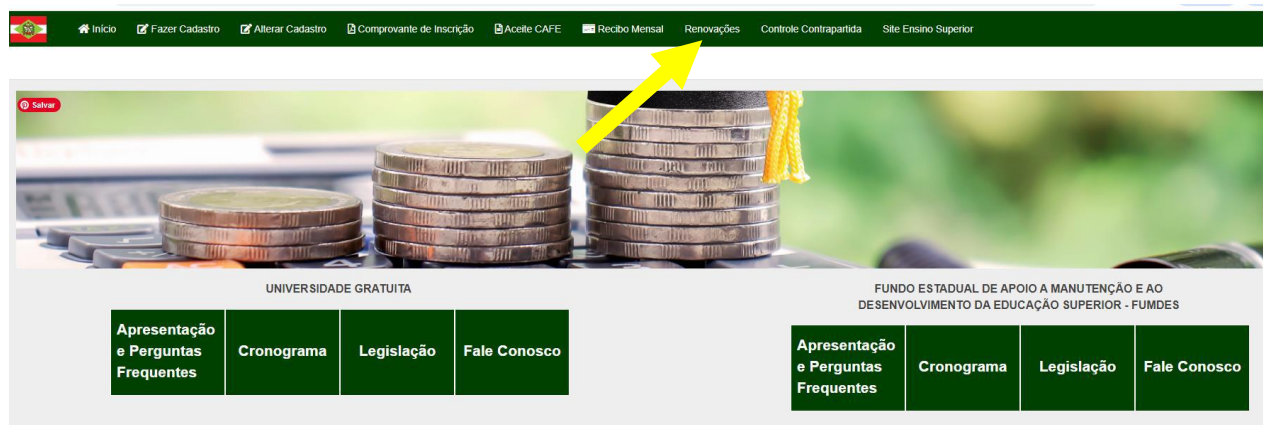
Início Fazer Cadastro Alterar Cadastro Comprovante de Inscrição Aceite CAFE Recibo Mensal Renovações Controle Contrapartida Site Ensino Superior

Salvar

UNIVERSIDADE GRATUITA

| Apresentação e Perguntas Frequentes | Cronograma | Legislação | Fale Conosco |
|---|---|---|---|

FUNDO ESTADUAL DE APOIO A MANUTENÇÃO E AO DESENVOLVIMENTO DA EDUCAÇÃO SUPERIOR - FUMDES

| Apresentação e Perguntas Frequentes | Cronograma | Legislação | Fale Conosco |
|---|---|---|---|